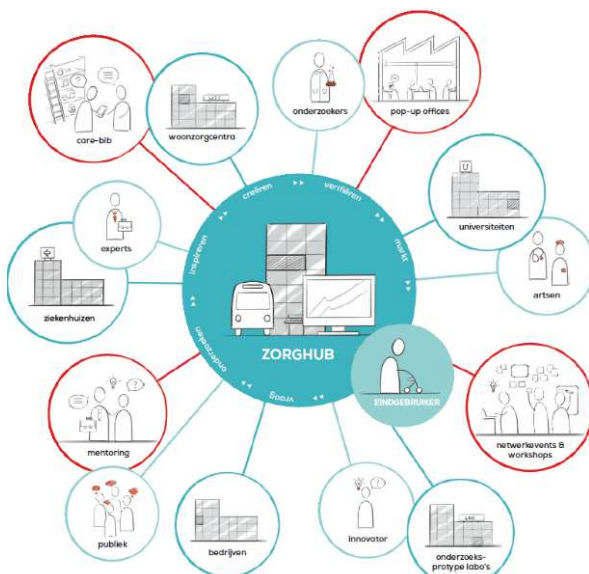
care-bib

woonzorgcentra

onderzoekers

pop-up offices

universiteiten

artsen

netwerkevents & workshops

onderzoeks-protype labo's

innovator

bedrijven

publiek

mentoring

ziekenhuizen

experts

creëren
verifiëren
markt
vraag
ondersteunen
inspireren

ZORGHUB

EINDGEBRUIKER